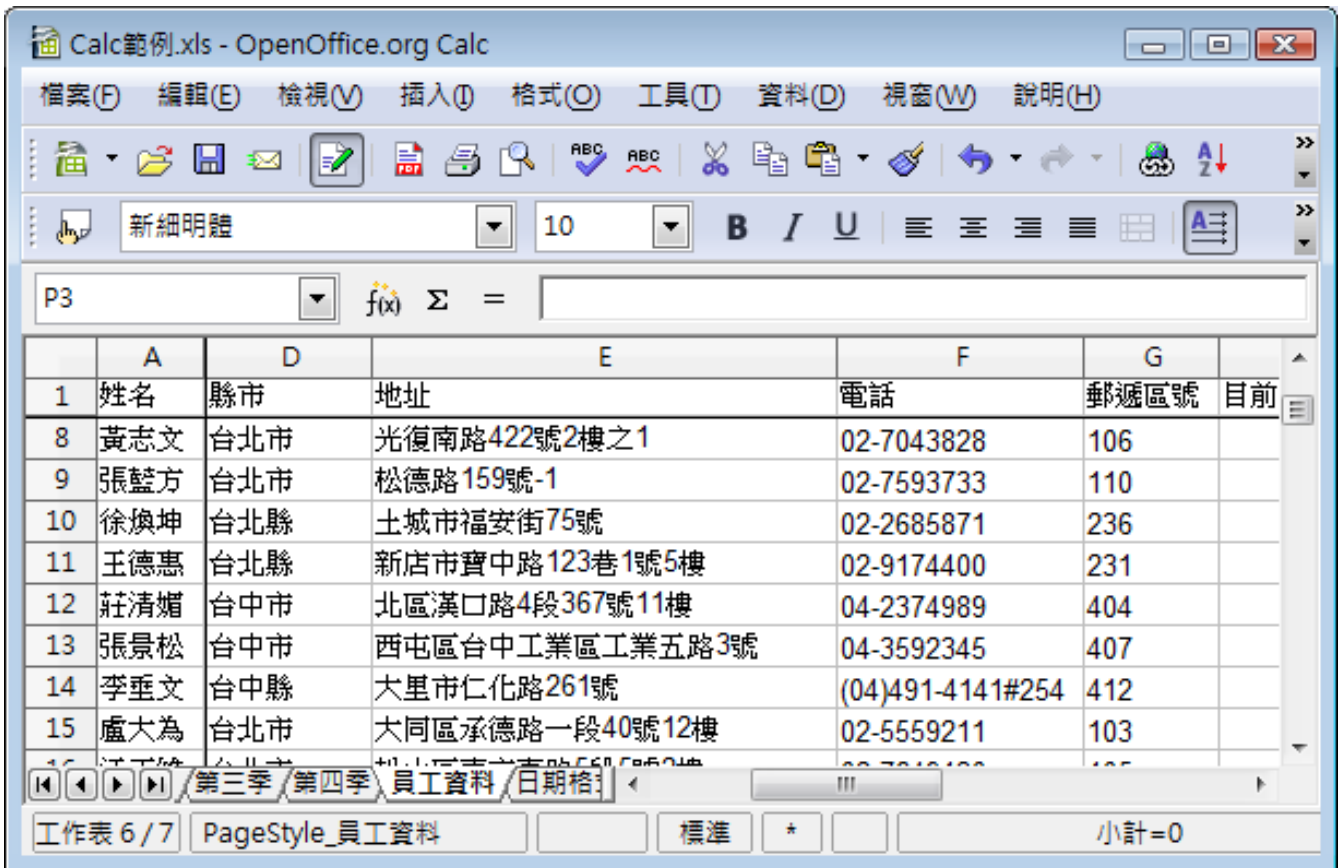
Calc範例.xls - OpenOffice.org Calc

檔案(F) 編輯(E) 檢視(V) 插入(I) 格式(O) 工具(T) 資料(D) 視窗(W) 說明(H)

新細明體 10

P3 Σ =

| | A | D | E | F | G | |
|---|---|---|---|---|---|---|
| 1 | 姓名 | 縣市 | 地址 | 電話 | 郵遞區號 | 目前 |
| 8 | 黃志文 | 台北市 | 光復南路422號2樓之1 | 02-7043828 | 106 | |
| 9 | 張藍方 | 台北市 | 松德路159號-1 | 02-7593733 | 110 | |
| 10 | 徐煥坤 | 台北縣 | 土城市福安街75號 | 02-2685871 | 236 | |
| 11 | 王德惠 | 台北縣 | 新店市寶中路123巷1號5樓 | 02-9174400 | 231 | |
| 12 | 莊清媚 | 台中市 | 北區漢口路4段367號11樓 | 04-2374989 | 404 | |
| 13 | 張景松 | 台中市 | 西屯區台中工業區工業五路3號 | 04-3592345 | 407 | |
| 14 | 李垂文 | 台中縣 | 大里市仁化路261號 | (04)491-4141#254 | 412 | |
| 15 | 盧大為 | 台北市 | 大同區承德路一段40號12樓 | 02-5559211 | 103 | |
| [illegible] | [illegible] | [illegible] | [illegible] | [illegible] | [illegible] | |

第三季 第四季 員工資料 日期格

工作表 6 / 7 PageStyle_員工資料 標準 * 小計=0